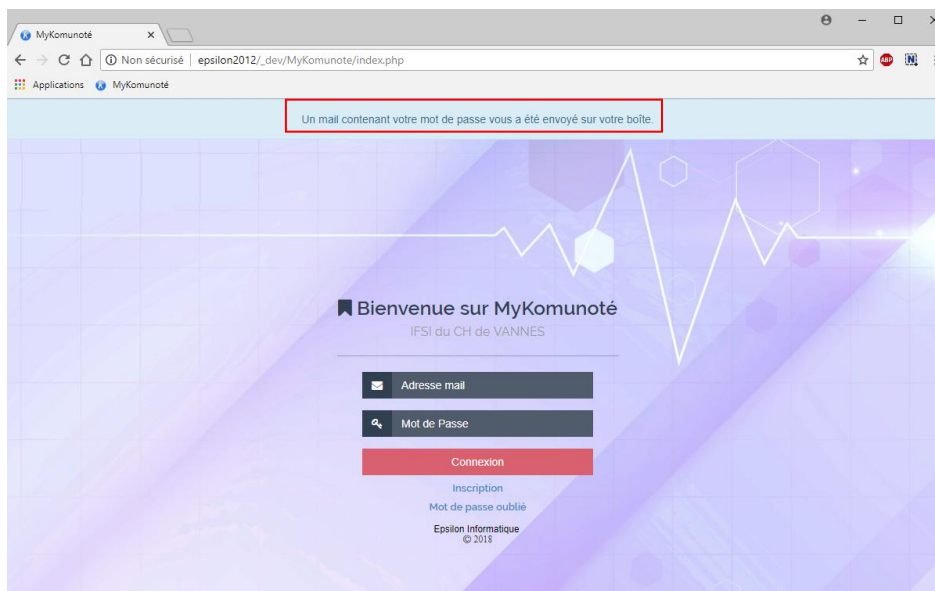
MyKomunoté ×

Non sécurisé | epsilon2012/_dev/MyKomunote/index.php

ABP

Applications MyKomunoté

Un mail contenant votre mot de passe vous a été envoyé sur votre boîte.

Bienvenue sur MyKomunoté

IFSI du CH de VANNES

Adresse mail

Mot de Passe

Connexion

Inscription

Mot de passe oublié

Epsilon Informatique
© 2018